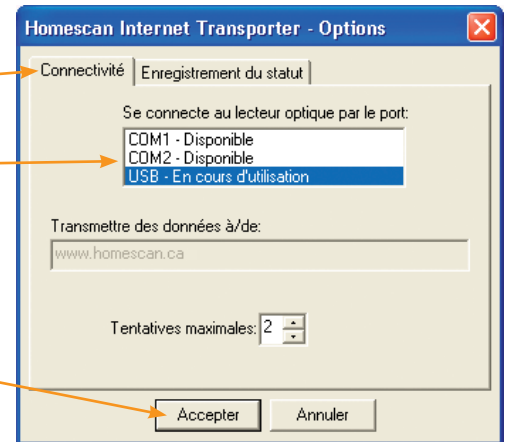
Homescan Internet Transporter - Options

Connectivité | Enregistrement du statut

Se connecte au lecteur optique par le port:

COM1 - Disponible
COM2 - Disponible
USB - En cours d'utilisation

Transmettre des données à/de:

www.homescan.ca

Tentatives maximales: 2

Accepter | Annuler